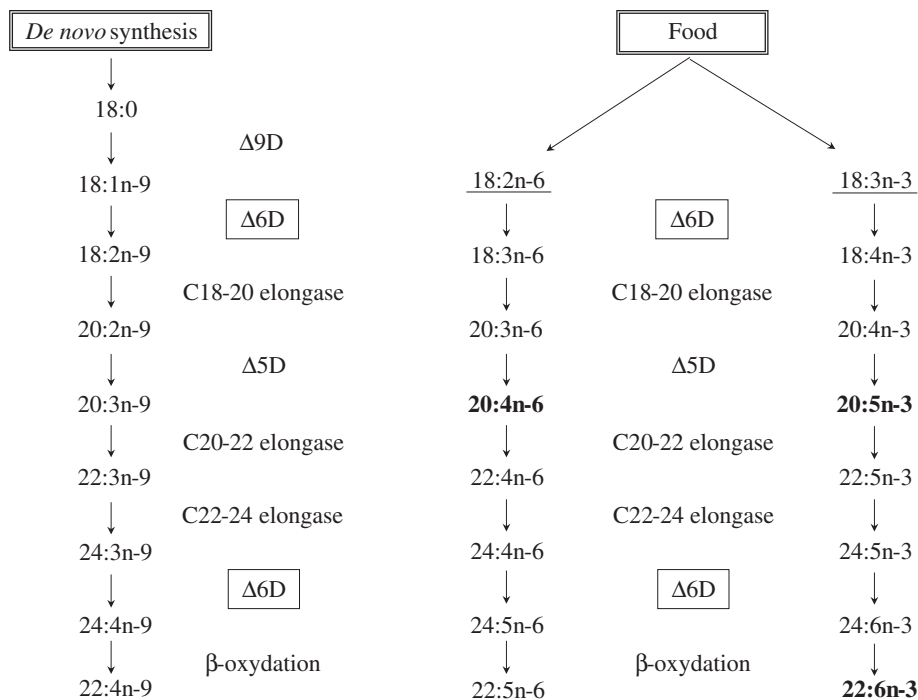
*De novo* synthesis

18:0

$\Delta$9D

18:1n-9

$\Delta$6D

18:2n-9

C18-20 elongase

20:2n-9

$\Delta$5D

20:3n-9

C20-22 elongase

22:3n-9

C22-24 elongase

24:3n-9

$\Delta$6D

24:4n-9

β-oxydation

22:4n-9

Food

18:2n-6

$\Delta$6D

18:3n-6

C18-20 elongase

20:3n-6

$\Delta$5D

**20:4n-6**

C20-22 elongase

22:4n-6

C22-24 elongase

24:4n-6

$\Delta$6D

24:5n-6

β-oxydation

22:5n-6

18:3n-3

18:4n-3

20:4n-3

**20:5n-3**

22:5n-3

24:5n-3

24:6n-3

**22:6n-3**